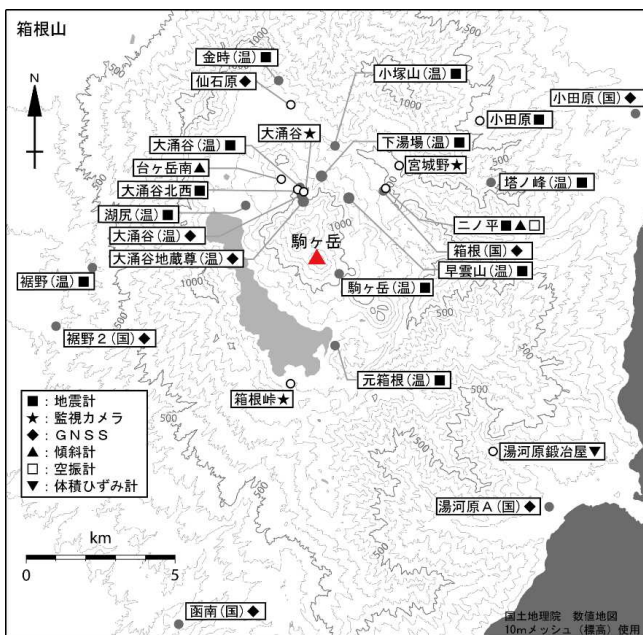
箱根山

N

金時(温)■
仙石原◆
小塚山(温)■
小田原(国)◆
小田原■
大涌谷★
大涌谷(温)■
台ヶ岳南▲
下湯場(温)■
宮城野★
大涌谷北西■
塔ノ峰(温)■
湖尻(温)■
二ノ平■▲□
大涌谷(温)◆
駒ヶ岳
箱根(国)◆
大涌谷地蔵尊(温)◆
早雲山(温)■
裾野(温)■
駒ヶ岳(温)■
裾野2(国)◆
元箱根(温)■
箱根峠★
■:地震計
★:監視カメラ
◆:GNSS
▲:傾斜計
□:空振計
▼:体積ひずみ計
湯河原鍛冶屋▼
湯河原A(国)◆
km
0
5
函南(国)◆
1000
500
国土地理院 数値地図 10mメッシュ(標高)使用